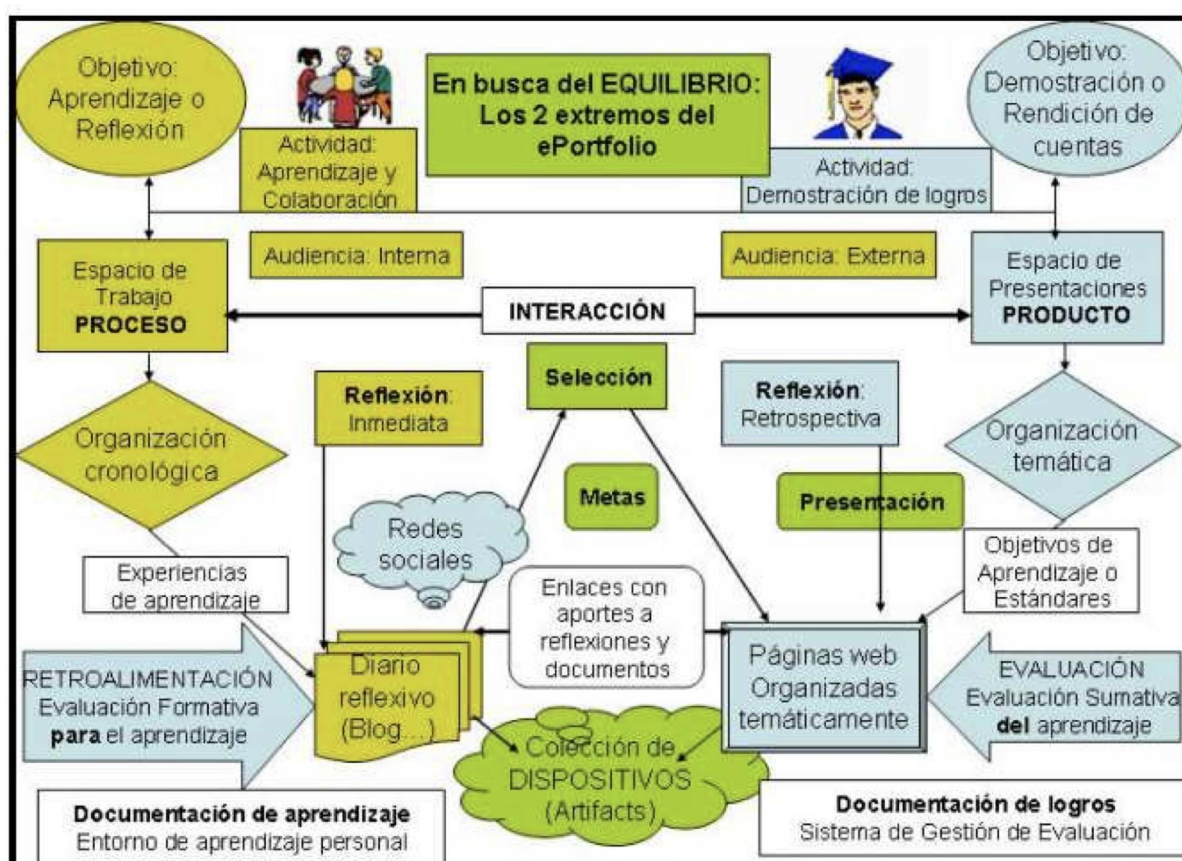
Objetivo: Aprendizaje o Reflexión

Actividad: Aprendizaje y Colaboración

En busca del EQUILIBRIO: Los 2 extremos del ePortfolio

Actividad: Demostración de logros

Objetivo: Demostración o Rendición de cuentas

Audiencia: Interna

Audiencia: Externa

Espacio de Trabajo **PROCESO**

INTERACCIÓN

Espacio de Presentaciones **PRODUCTO**

**Reflexión**: Inmediata

Selección

**Reflexión**: Retrospectiva

Organización cronológica

Metas

Organización temática

Redes sociales

Presentación

Experiencias de aprendizaje

Enlaces con aportes a reflexiones y documentos

Objetivos de Aprendizaje o Estándares

RETROALIMENTACIÓN Evaluación Formativa **para** el aprendizaje

Diario reflexivo (Blog...)

Páginas web Organizadas temáticamente

EVALUACIÓN Evaluación Sumativa **del** aprendizaje

Colección de DISPOSITIVOS (Artifacts)

**Documentación de aprendizaje**
Entorno de aprendizaje personal

**Documentación de logros**
Sistema de Gestión de Evaluación